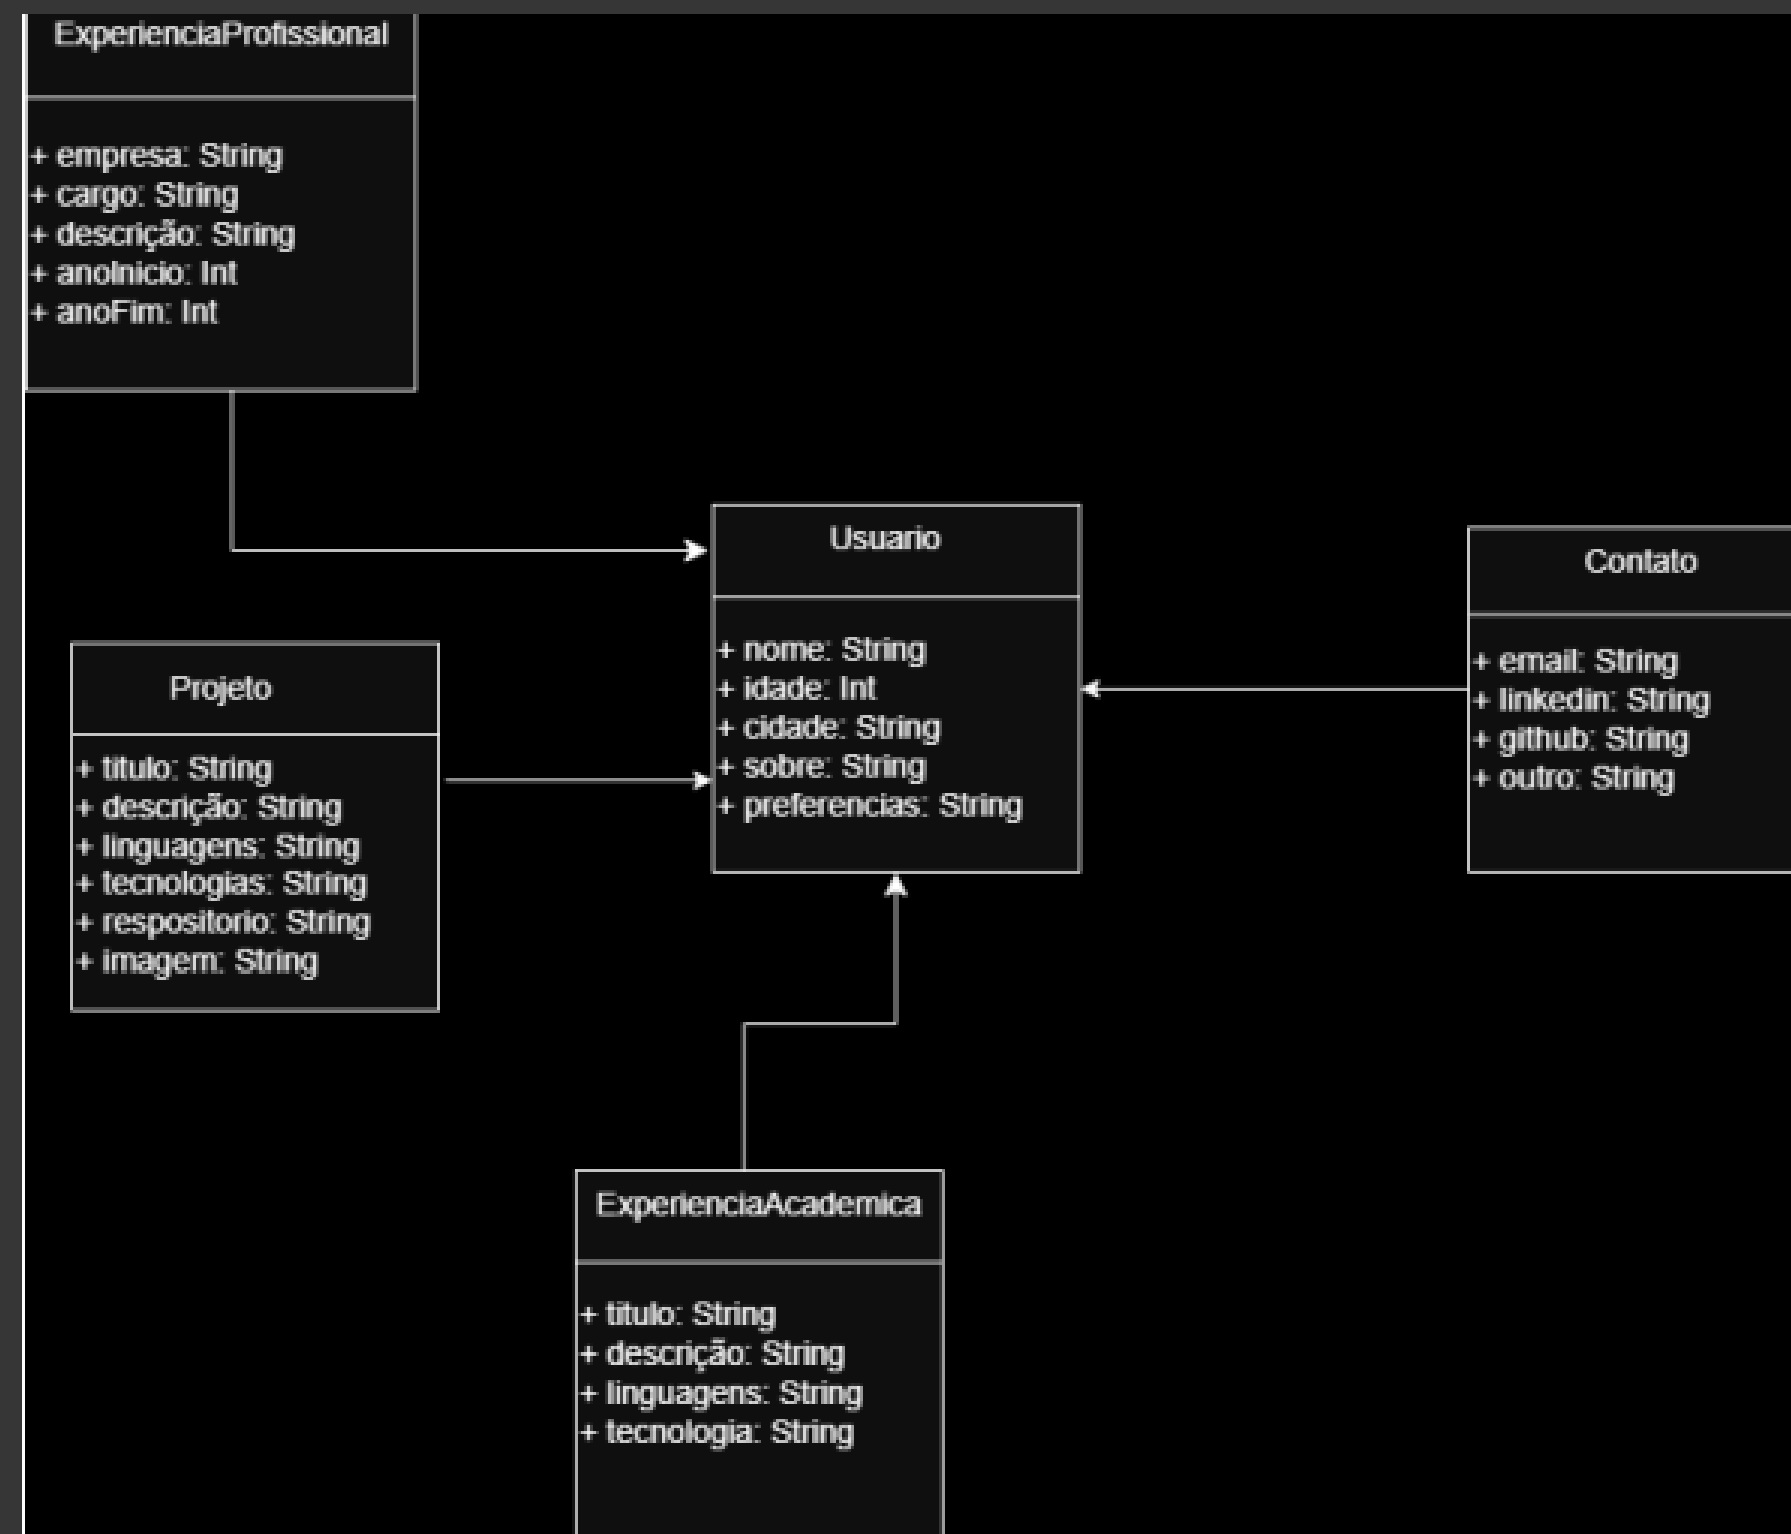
ExperienciaProfissional

+ empresa: String
+ cargo: String
+ descrição: String
+ anoInicio: Int
+ anoFim: Int

Usuario

+ nome: String
+ idade: Int
+ cidade: String
+ sobre: String
+ preferencias: String

Contato

+ email: String
+ linkedin: String
+ github: String
+ outro: String

Projeto

+ titulo: String
+ descrição: String
+ linguagens: String
+ tecnologias: String
+ respositorio: String
+ imagem: String

ExperienciaAcademica

+ titulo: String
+ descrição: String
+ linguagens: String
+ tecnologia: String